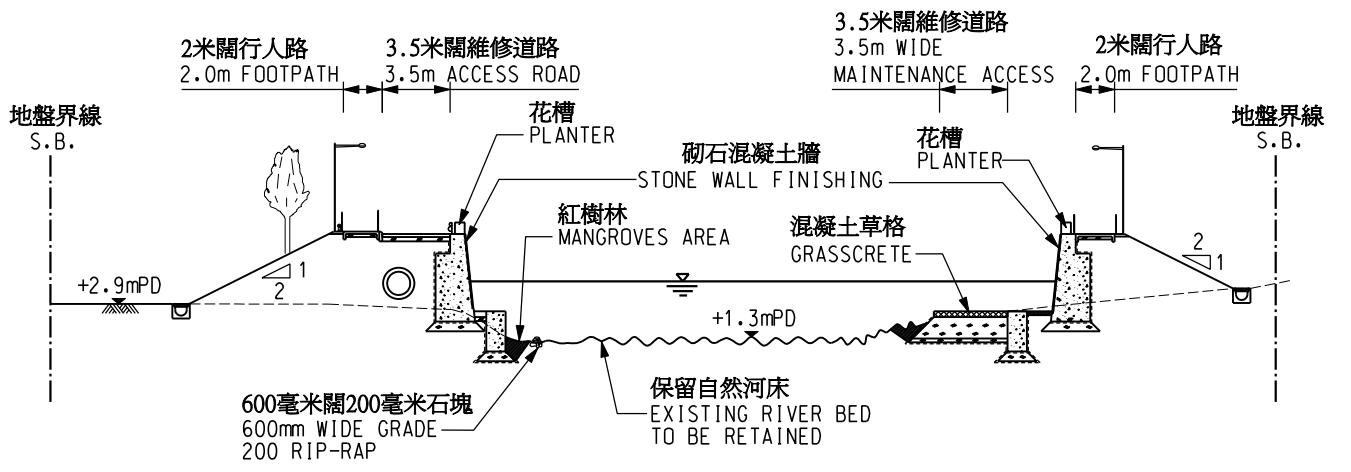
2米闊行人路
2.0m FOOTPATH

3.5米闊維修道路
3.5m ACCESS ROAD

3.5米闊維修道路
3.5m WIDE
MAINTENANCE ACCESS

2米闊行人路
2.0m FOOTPATH

地盤界線
S.B.

地盤界線
S.B.

花槽
PLANTER

砌石混凝土牆
STONE WALL FINISHING

花槽
PLANTER

紅樹林
MANGROVES AREA

混凝土草格
GRASSCRETE

1
2

2
1

+2.9mPD

+1.3mPD

600毫米闊200毫米石塊
600mm WIDE GRADE
200 RIP-RAP

保留自然河床
EXISTING RIVER BED
TO BE RETAINED